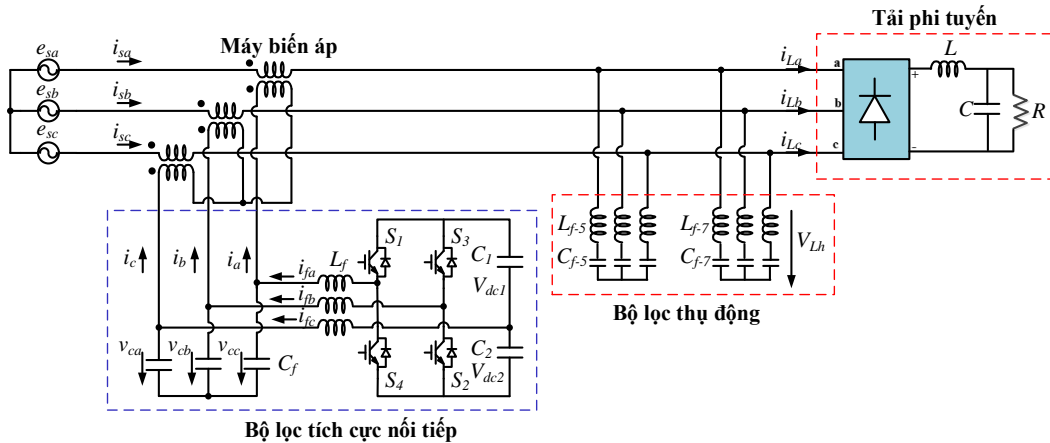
Tải phi tuyến

$e_{sa}$ $i_{sa}$ Máy biến áp

$e_{sb}$ $i_{sb}$

$e_{sc}$ $i_{sc}$

$i_{La}$ a + $L$

$i_{Lb}$ b $C$ $R$

$i_{Lc}$ c -

$S_1$ $S_3$ $C_1$

$i_c$ $i_b$ $i_a$ $L_f$ $V_{dc1}$

$i_{fa}$

$i_{fb}$

$i_{fc}$

$v_{ca}$ $v_{cb}$ $v_{cc}$ $C_f$

$S_4$ $S_2$ $C_2$ $V_{dc2}$

$L_{f-5}$ $C_{f-5}$ $L_{f-7}$ $C_{f-7}$ $V_{Lh}$

Bộ lọc thụ động

Bộ lọc tích cực nối tiếp